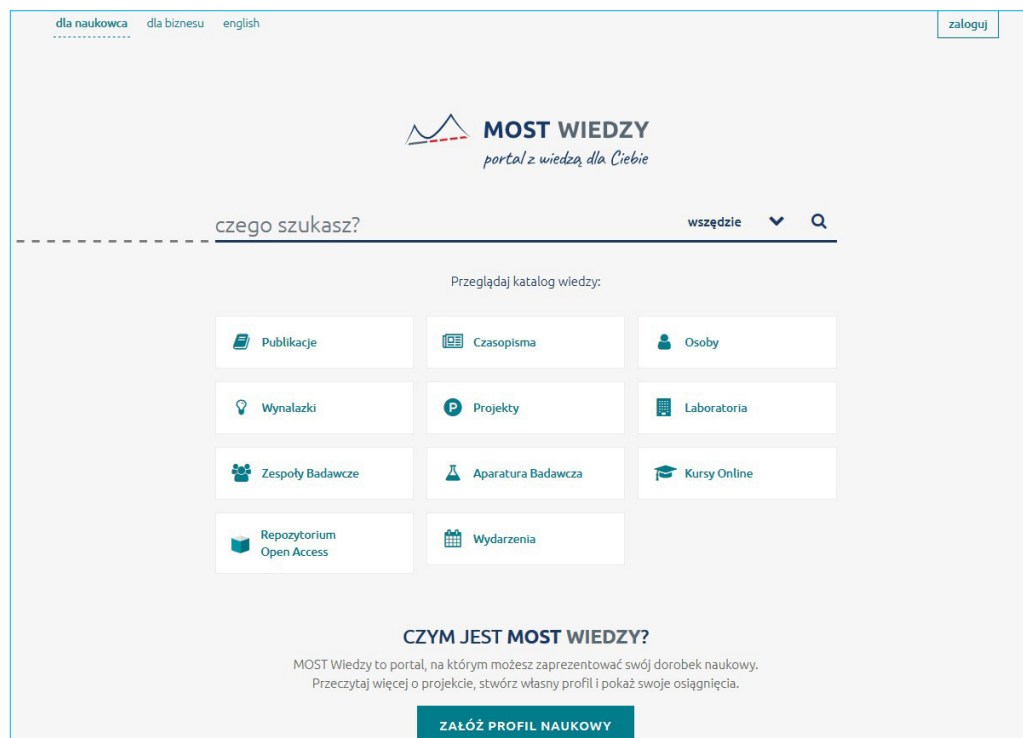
dla naukowca dla biznesu english

zaloguj

MOST WIEDZY
portal z wiedzą dla Ciebie

czego szukasz?

wszędzie

Przeglądaj katalog wiedzy:

Publikacje

Czasopisma

Osoby

Wynalazki

Projekty

Laboratoria

Zespoły Badawcze

Aparatura Badawcza

Kursy Online

Repozytorium Open Access

Wydarzenia

CZYM JEST MOST WIEDZY?

MOST Wiedzy to portal, na którym możesz zaprezentować swój dorobek naukowy. Przeczytaj więcej o projekcie, stwórz własny profil i pokaż swoje osiągnięcia.

ZAŁÓŻ PROFIL NAUKOWY